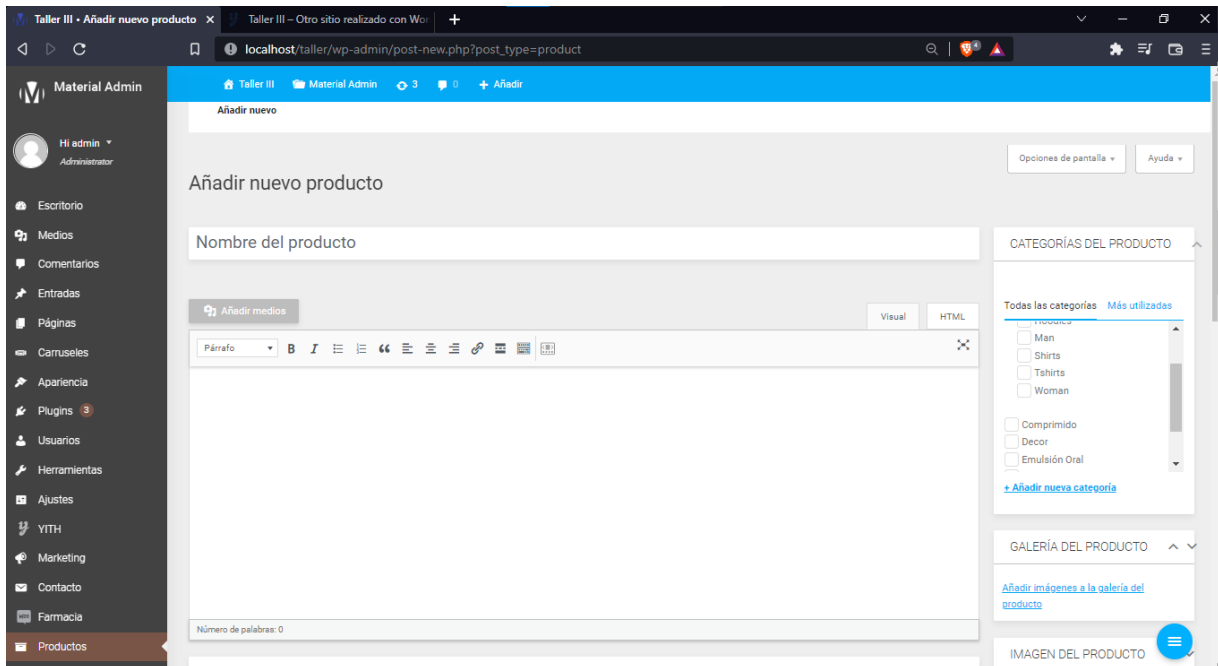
Taller III • Añadir nuevo producto ×
Taller III – Otro sitio realizado con Wor
+
localhost/taller/wp-admin/post-new.php?post_type=product

Material Admin
Taller III
Material Admin
3
0
+ Añadir
Añadir nuevo

Hi admin
Administrator

Escritorio
Medios
Comentarios
Entradas
Páginas
Carruseles
Apariencia
Plugins 3
Usuarios
Herramientas
Ajustes
YITH
Marketing
Contacto
Farmacia
Productos

Opciones de pantalla
Ayuda

Añadir nuevo producto

Nombre del producto

Añadir medios
Visual
HTML
Párrafo
Número de palabras: 0

CATEGORÍAS DEL PRODUCTO
Todas las categorías
Más utilizadas
Man
Shirts
Tshirts
Woman
Comprimido
Decor
Emulsión Oral
+ Añadir nueva categoría

GALERÍA DEL PRODUCTO
Añadir imágenes a la galería del producto

IMAGEN DEL PRODUCTO